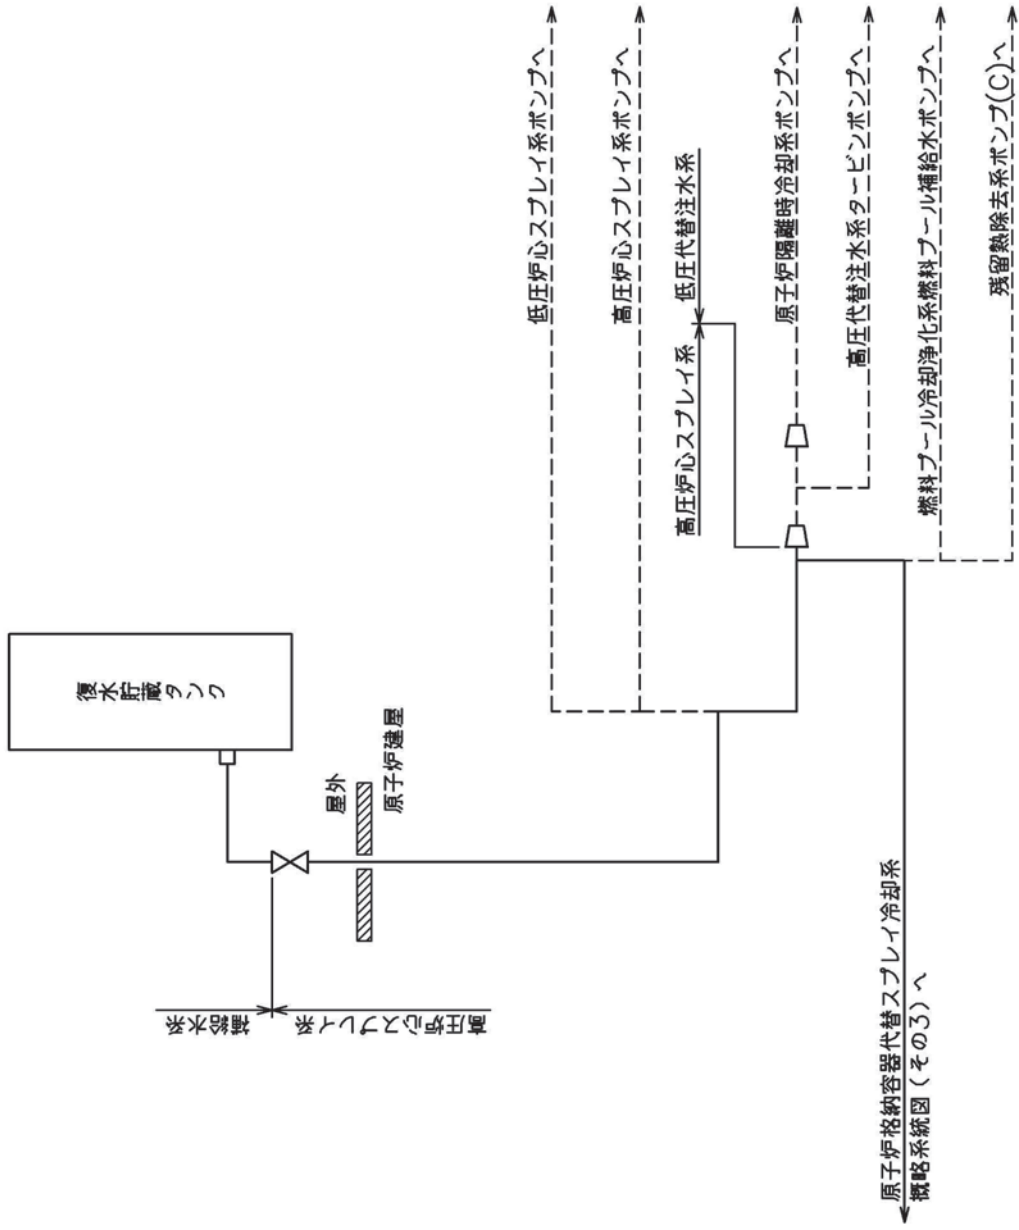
低圧炉心スプレイ系ポンプへ

高圧炉心スプレイ系ポンプへ

低圧代替注水系

高圧炉心スプレイ系

原子炉隔離時冷却系ポンプへ

高圧代替注水系タービンポンプへ

燃料プール冷却浄化系燃料プール補給水ポンプへ

残留熱除去系ポンプ(C)へ

復水貯蔵タンク

屋外

原子炉建屋

補給水系

復水移送ポンプ系

原子炉格納容器代替スプレイ冷却系概略系統図（その3）へ